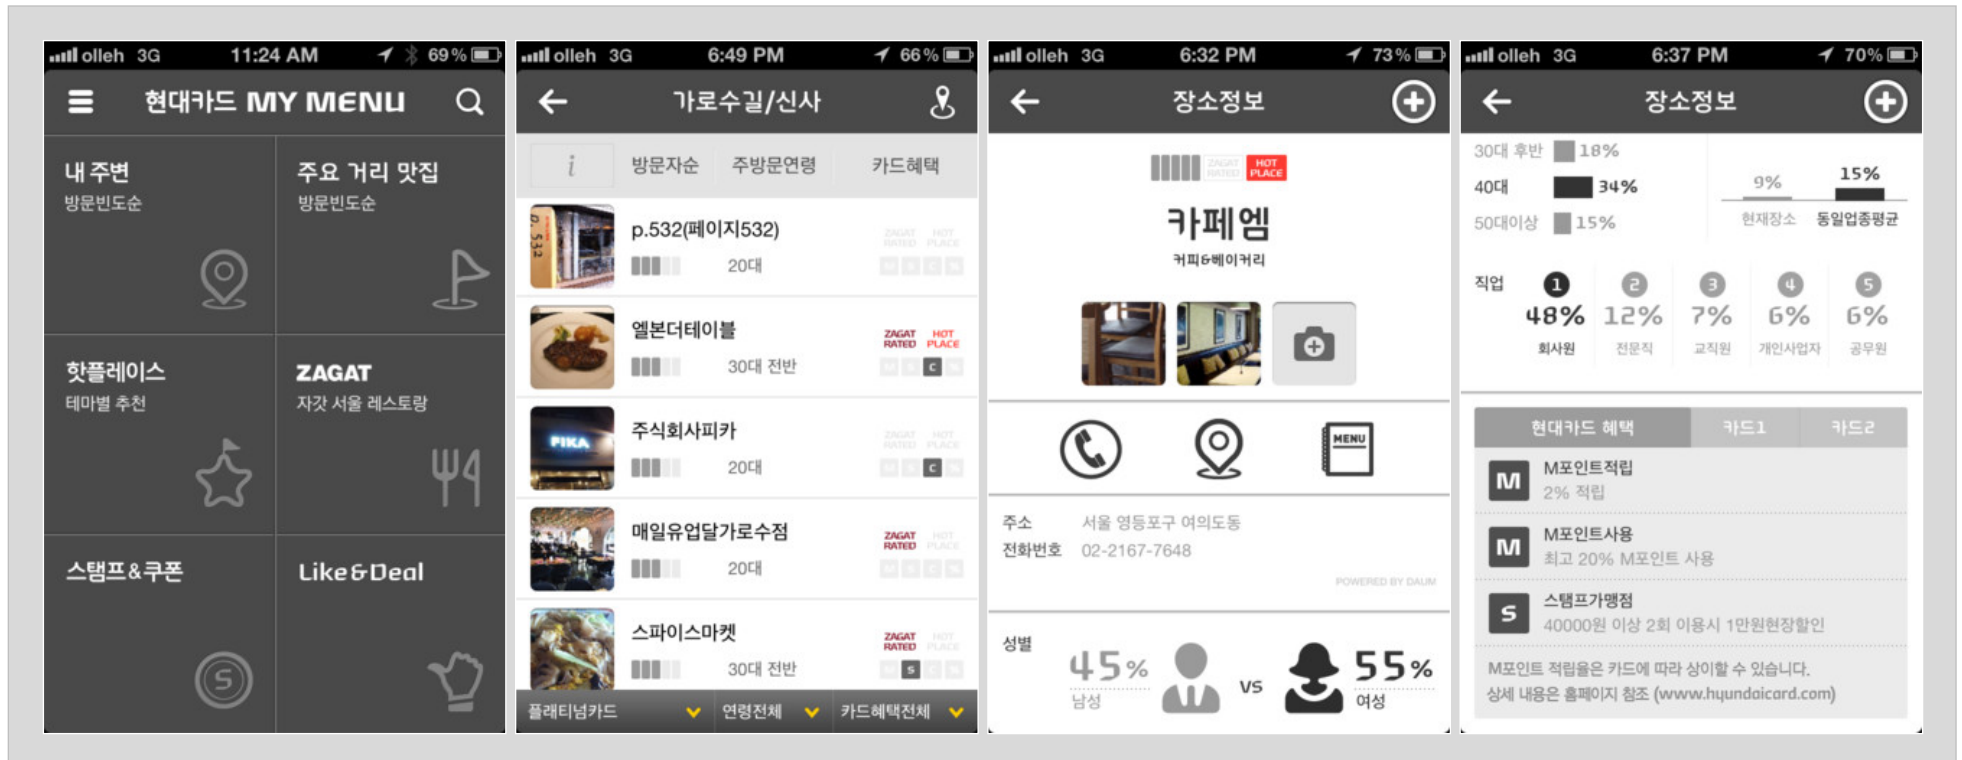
olleh 3G 11:24 AM 69%

현대카드 MY MENU

내 주변
방문빈도순

주요 거리 맛집
방문빈도순

핫플레이스
테마별 추천

ZAGAT
자갓 서울 레스토랑

스탬프&쿠폰

Like&Deal

olleh 3G 6:49 PM 66%

가로수길/신사

i 방문자순 주방문연령 카드혜택

p.532(페이지532)
20대

엘본더테이블
ZAGAT RATED HOT PLACE
30대 전반

주식회사피카
20대

매일유업달가로수점
ZAGAT RATED
20대

스파이스마켓
ZAGAT RATED
30대 전반

플래티넘카드 연령전체 카드혜택전체

olleh 3G 6:32 PM 73%

장소정보

ZAGAT RATED HOT PLACE

카페엠
커피&베이커리

MENU

주소 서울 영등포구 여의도동
전화번호 02-2167-7648

POWERED BY DAUM

성별 45% 남성 vs 55% 여성

olleh 3G 6:37 PM 70%

장소정보

30대 후반 18%
40대 34%
50대이상 15%

9% 15%
현재장소 동일업종평균

직업
1 48% 회사원
2 12% 전문직
3 7% 교직원
4 6% 개인사업자
5 6% 공무원

현대카드 혜택 카드1 카드2

M M포인트적립
2% 적립

M M포인트사용
최고 20% M포인트 사용

S 스탬프가맹점
40000원 이상 2회 이용시 1만원현장할인

M포인트 적립율은 카드에 따라 상이할 수 있습니다.
상세 내용은 홈페이지 참조 (www.hyundaicard.com)